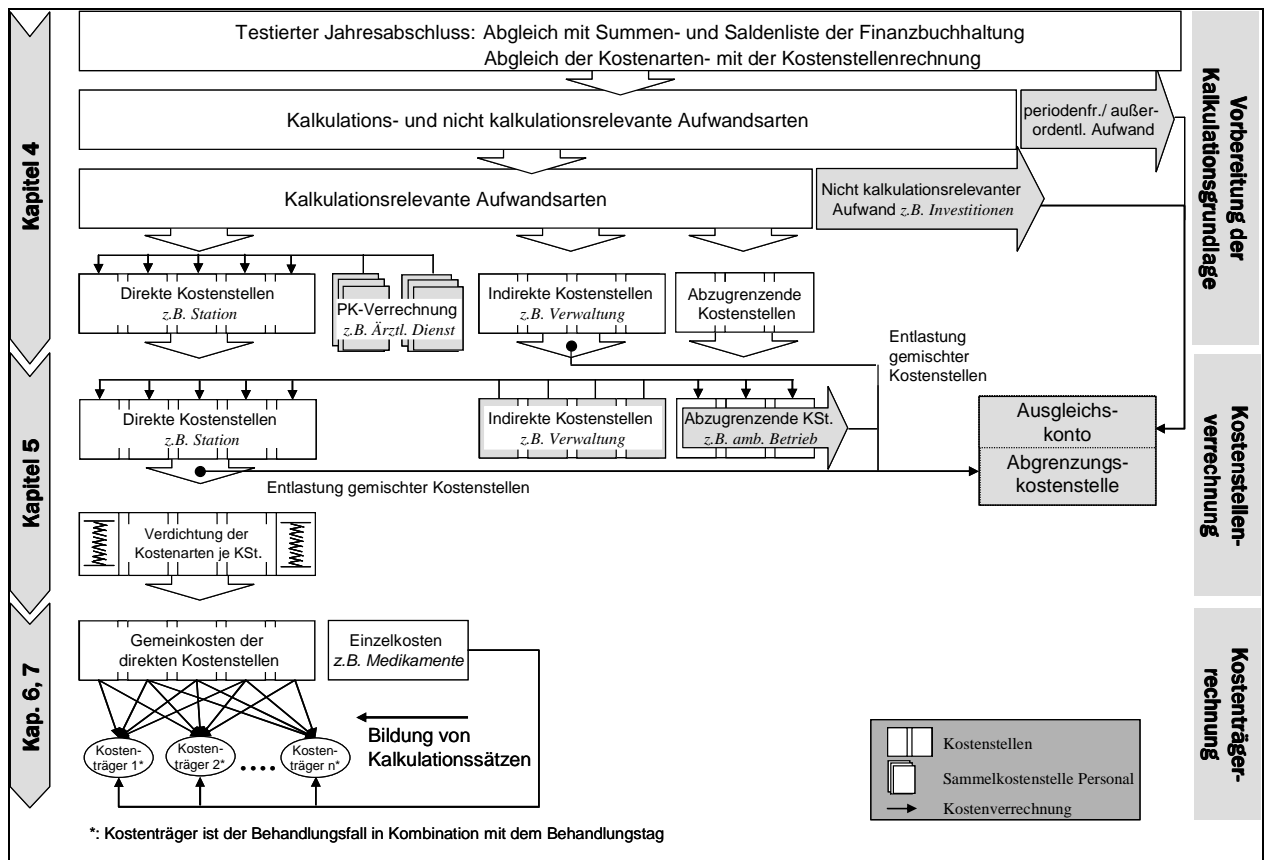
Kapitel 4

Testierter Jahresabschluss: Abgleich mit Summen- und Saldenliste der Finanzbuchhaltung
Abgleich der Kostenarten- mit der Kostenstellenrechnung

Kalkulations- und nicht kalkulationsrelevante Aufwandsarten

periodenfr./ außerordentl. Aufwand

Kalkulationsrelevante Aufwandsarten

Nicht kalkulationsrelevanter Aufwand z.B. Investitionen

Vorbereitung der Kalkulationsgrundlage

Direkte Kostenstellen
z.B. Station

PK-Verrechnung
z.B. Ärztl. Dienst

Indirekte Kostenstellen
z.B. Verwaltung

Abzugrenzende Kostenstellen

Entlastung gemischter Kostenstellen

Kapitel 5

Direkte Kostenstellen
z.B. Station

Indirekte Kostenstellen
z.B. Verwaltung

Abzugrenzende KSt.
z.B. amb. Betrieb

Ausgleichskonto

Abgrenzungskostenstelle

Kostenstellenverrechnung

Entlastung gemischter Kostenstellen

Verdichtung der Kostenarten je KSt.

Kap. 6, 7

Gemeinkosten der direkten Kostenstellen

Einzelkosten
z.B. Medikamente

Bildung von Kalkulationssätzen

Kostenträger 1*
Kostenträger 2*
....
Kostenträger n*

Kostenträgerrechnung

Kostenstellen
Sammelkostenstelle Personal
Kostenverrechnung

*: Kostenträger ist der Behandlungsfall in Kombination mit dem Behandlungstag